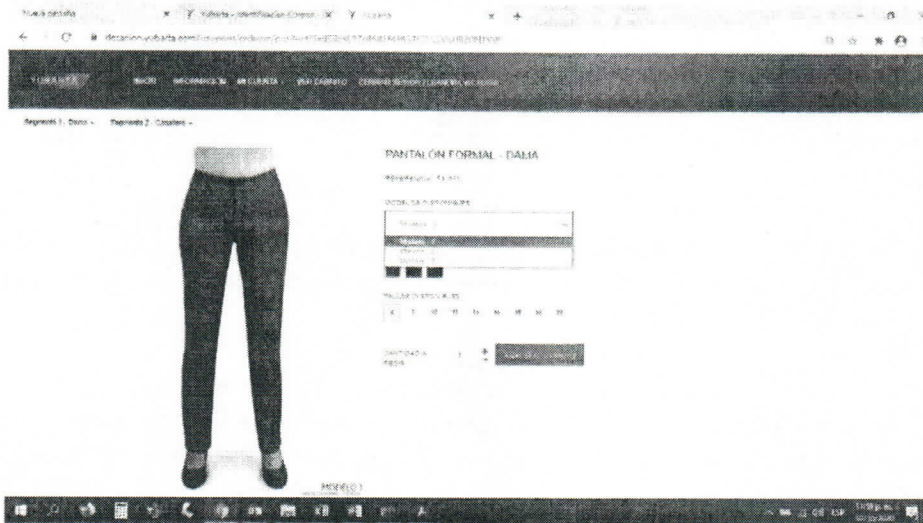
Nueva pestaña
Yuberta - Identificación Corpor...
Yuberta
YUBARTA
INICIO
INFORMACIÓN
MI CUENTA
VER CARRITO
CERRAR SESIÓN
Segmento 1: Dama
Segmento 2: Caballero
PANTALÓN FORMAL - DALIA
Referencia: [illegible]
MODELOS DISPONIBLES
Modelo 1
Modelo 1
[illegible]
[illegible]
TALLAS DISPONIBLES
6 8 10 12 14 16 18 20 22
CANTIDAD A PEDIR
1
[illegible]
MODELO 1